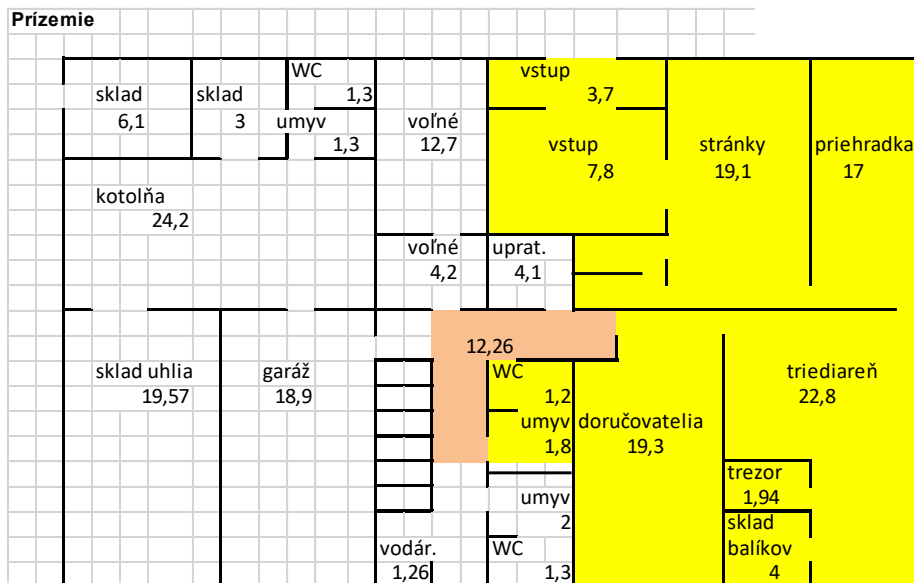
Prízemie

sklad
6,1

sklad
3

WC
1,3

umyv
1,3

voľné
12,7

vstup
3,7

vstup
7,8

stránky
19,1

priehradka
17

kotolňa
24,2

voľné
4,2

uprat.
4,1

12,26

sklad uhlia
19,57

garáž
18,9

WC
1,2

umyv
1,8

doručovatelia
19,3

triediareň
22,8

trezor
1,94

umyv
2

sklad
balíkov
4

vodár.
1,26

WC
1,3